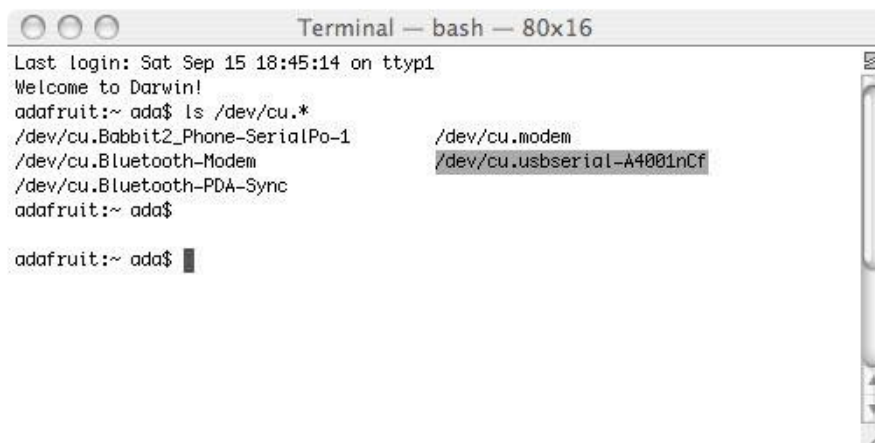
Terminal — bash — 80x16

Last login: Sat Sep 15 18:45:14 on ttyp1
Welcome to Darwin!
adafruit:~ ada$ ls /dev/cu.*
/dev/cu.Babbit2_Phone-SerialPo-1
/dev/cu.Bluetooth-Modem
/dev/cu.Bluetooth-PDA-Sync
/dev/cu.modem
/dev/cu.usbserial-A4001nCf
adafruit:~ ada$

adafruit:~ ada$